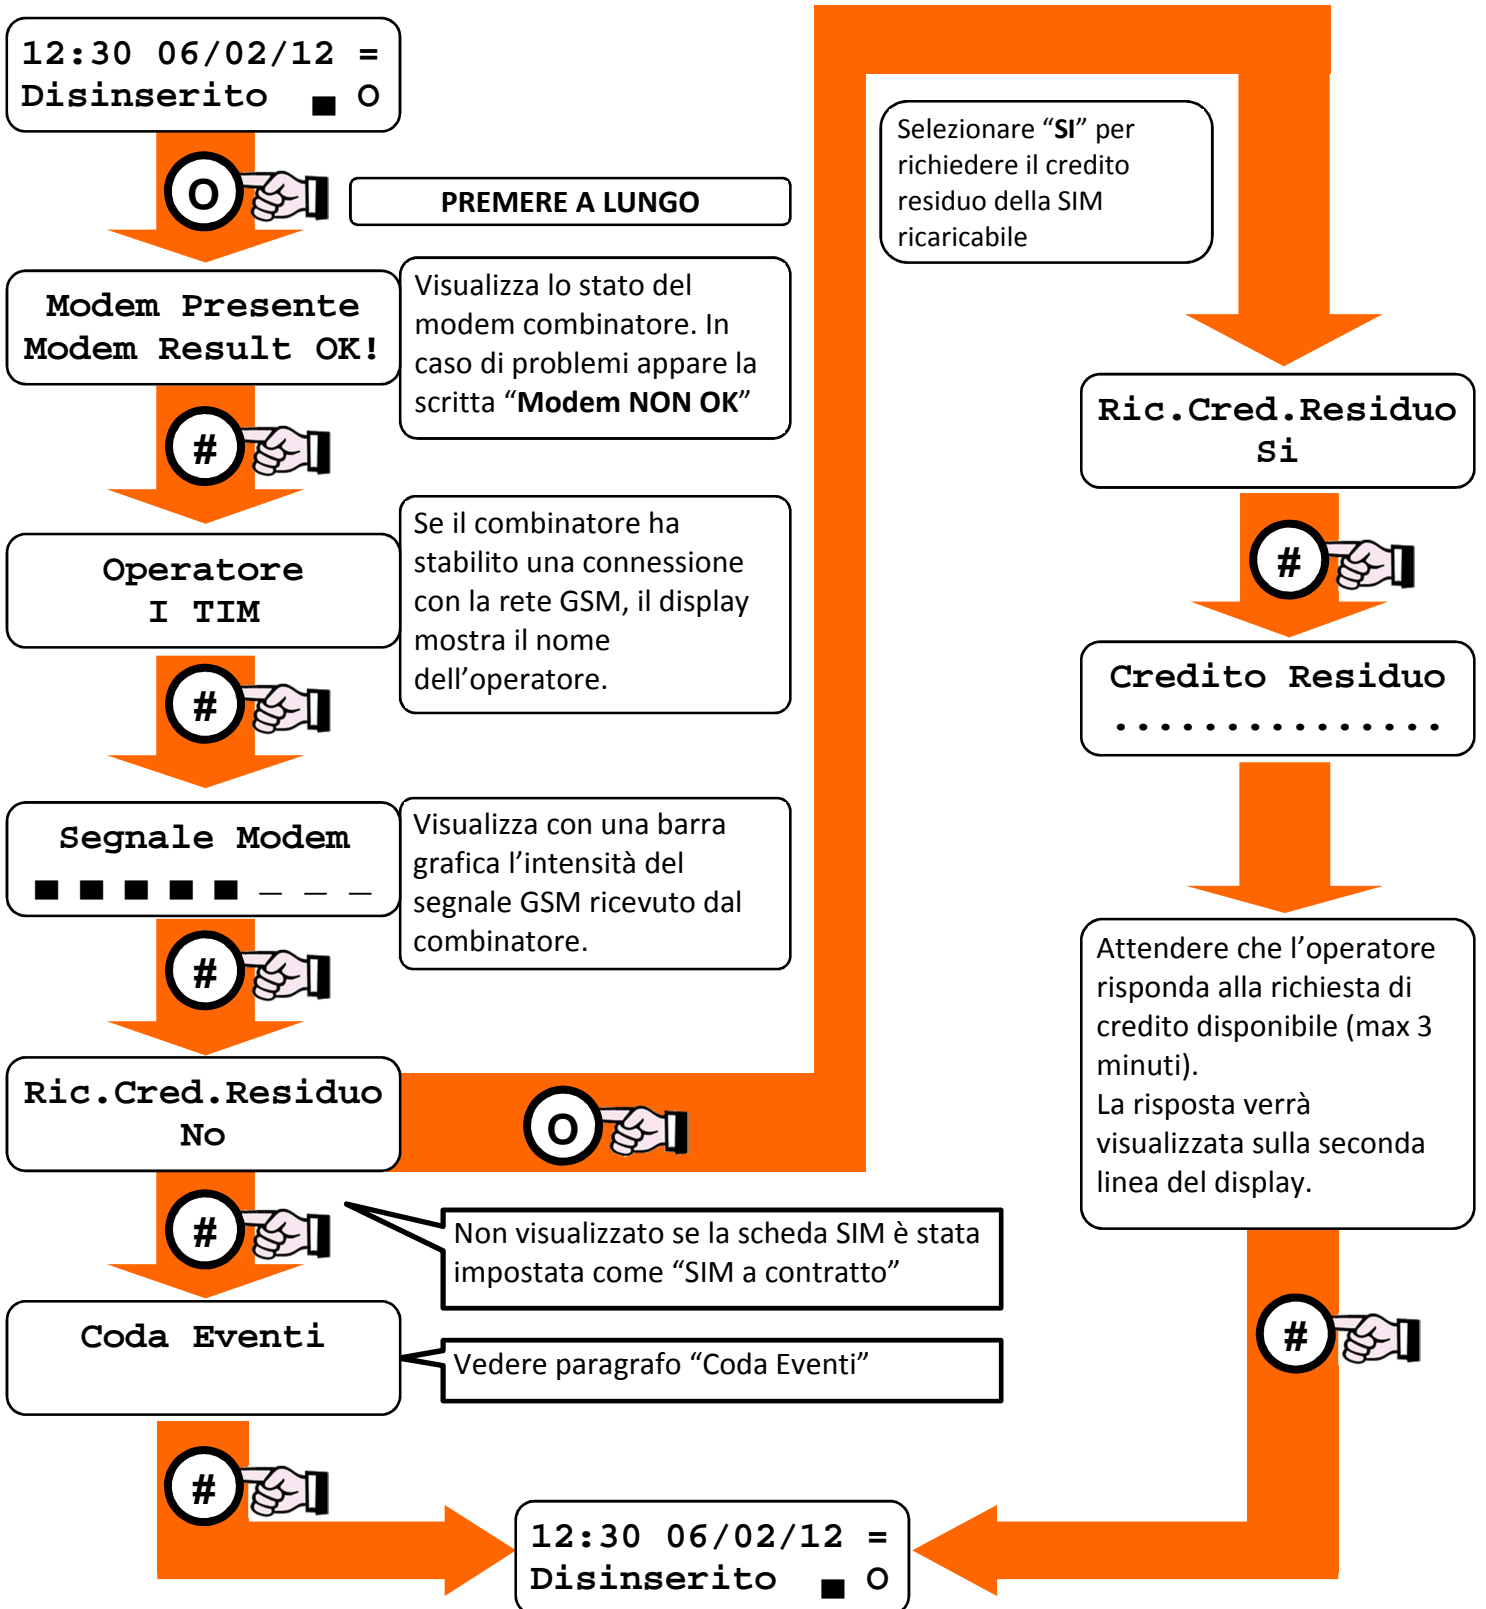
12:30 06/02/12 =
Disinserito ▄ O

O

PREMERE A LUNGO

Modem Presente
Modem Result OK!

Visualizza lo stato del modem combinatore. In caso di problemi appare la scritta “**Modem NON OK**”

#

Operatore
I TIM

Se il combinatore ha stabilito una connessione con la rete GSM, il display mostra il nome dell’operatore.

#

Segnale Modem
■ ■ ■ ■ ■ _ _ _

Visualizza con una barra grafica l’intensità del segnale GSM ricevuto dal combinatore.

#

Ric.Cred.Residuo
No

O

#

Non visualizzato se la scheda SIM è stata impostata come “SIM a contratto”

Coda Eventi

Vedere paragrafo “Coda Eventi”

#

12:30 06/02/12 =
Disinserito ▄ O

Selezionare “**SI**” per richiedere il credito residuo della SIM ricaricabile

Ric.Cred.Residuo
Si

#

Credito Residuo
...............

Attendere che l’operatore risponda alla richiesta di credito disponibile (max 3 minuti).
La risposta verrà visualizzata sulla seconda linea del display.

#